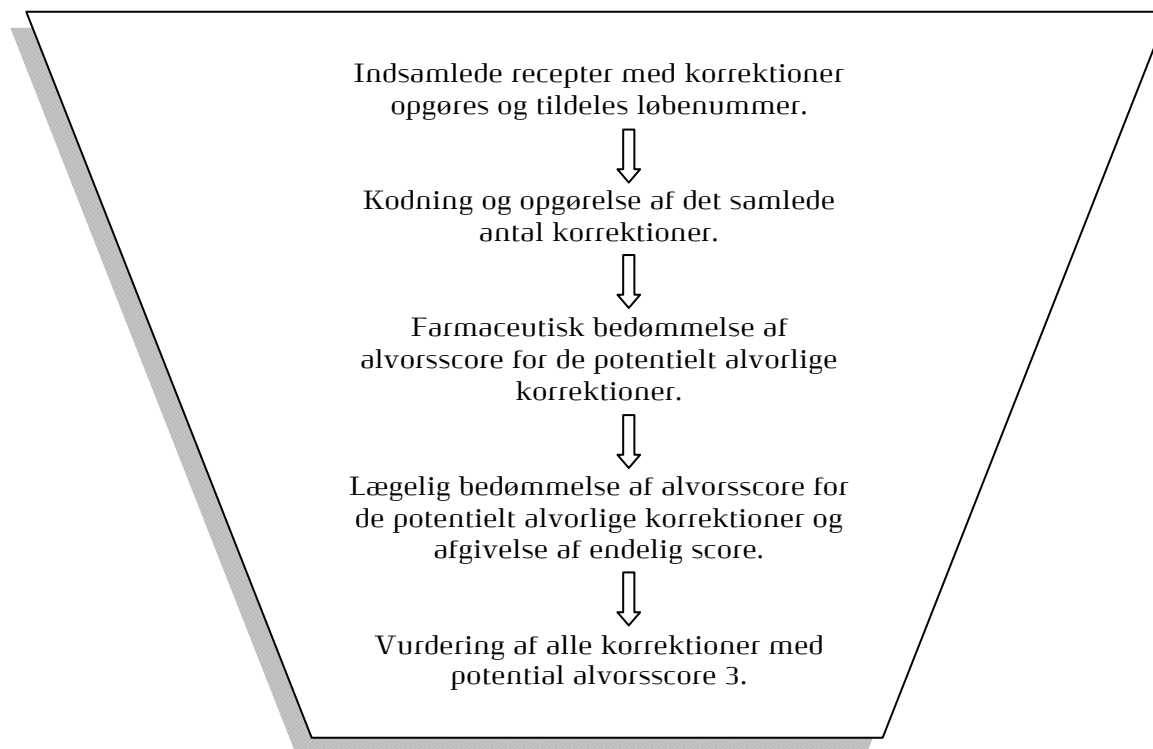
Indsamlede recepter med korrektioner opgøres og tildeles løbenummer.

Kodning og opgørelse af det samlede antal korrektioner.

Farmaceutisk bedømmelse af alvorsscore for de potentielt alvorlige korrektioner.

Lægelig bedømmelse af alvorsscore for de potentielt alvorlige korrektioner og afgivelse af endelig score.

Vurdering af alle korrektioner med potential alvorsscore 3.